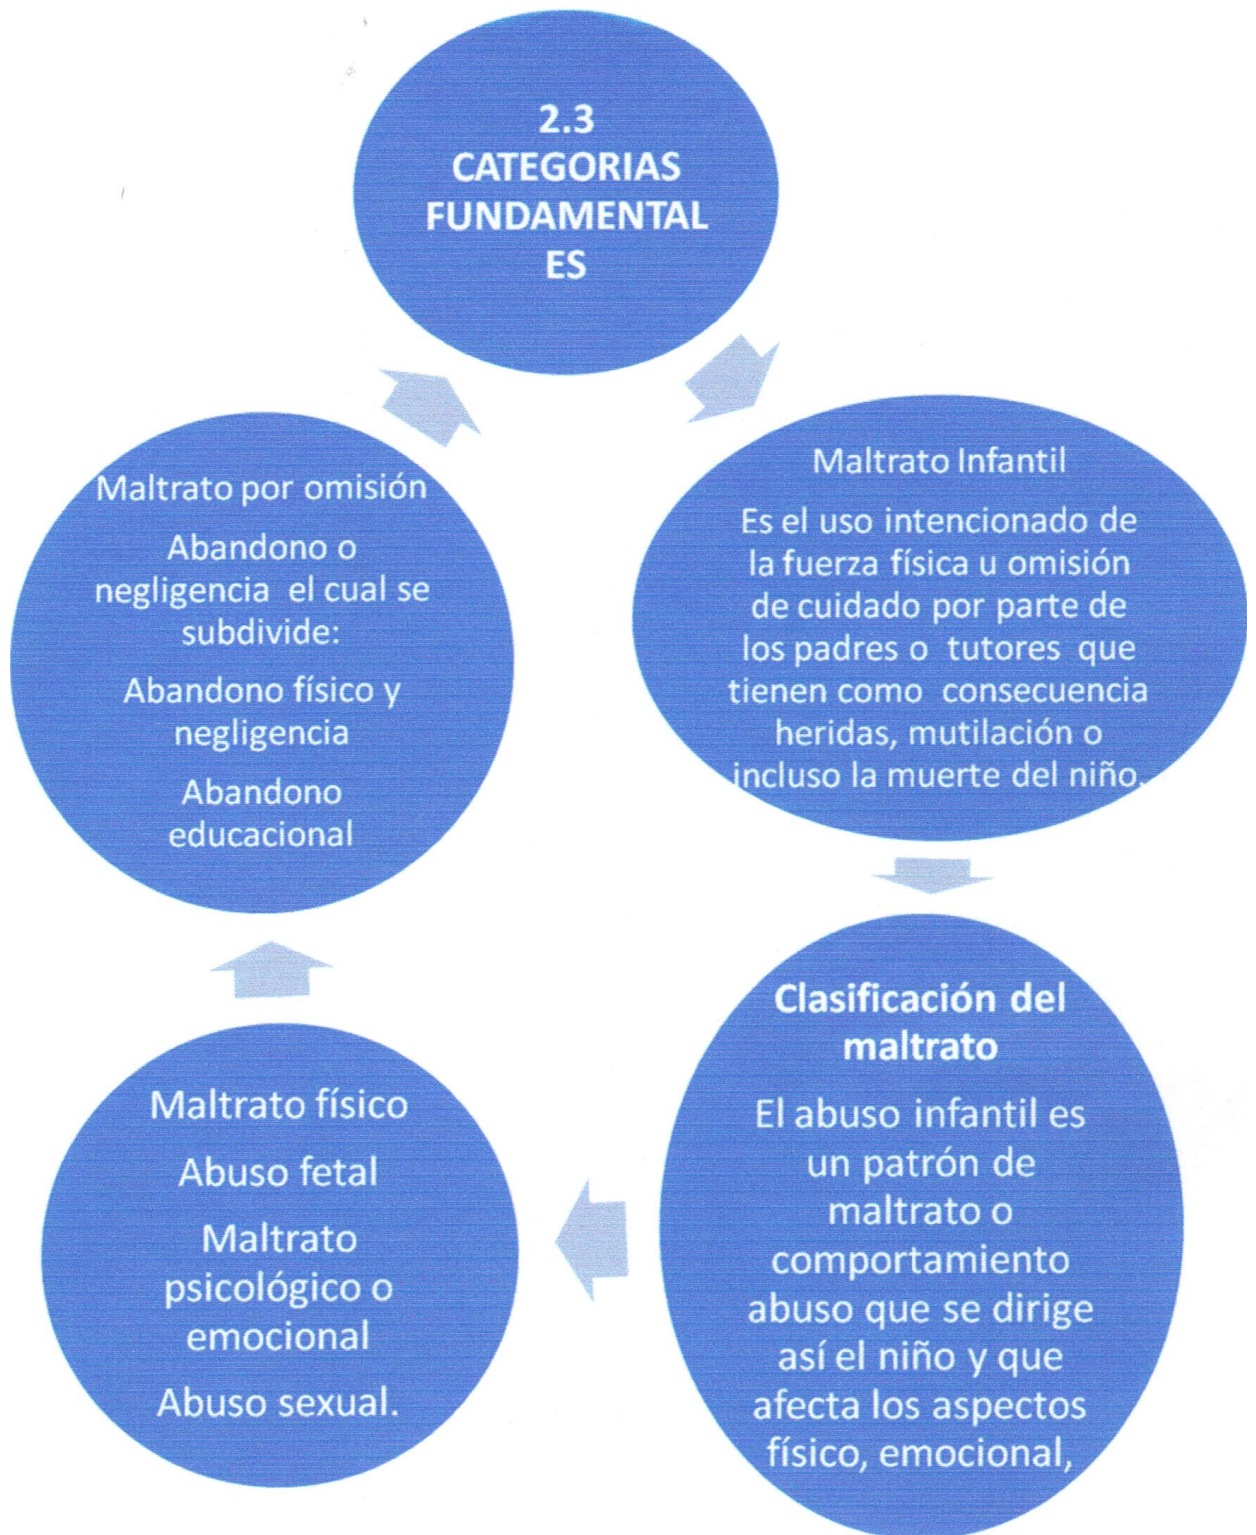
2.3 CATEGORIAS FUNDAMENTAL ES

Maltrato Infantil

Es el uso intencionado de la fuerza física u omisión de cuidado por parte de los padres o tutores que tienen como consecuencia heridas, mutilación o incluso la muerte del niño.

Clasificación del maltrato

El abuso infantil es un patrón de maltrato o comportamiento abuso que se dirige así el niño y que afecta los aspectos físico, emocional,

Maltrato físico

Abuso fetal

Maltrato psicológico o emocional

Abuso sexual.

Maltrato por omisión

Abandono o negligencia el cual se subdivide:

Abandono físico y negligencia

Abandono educacional